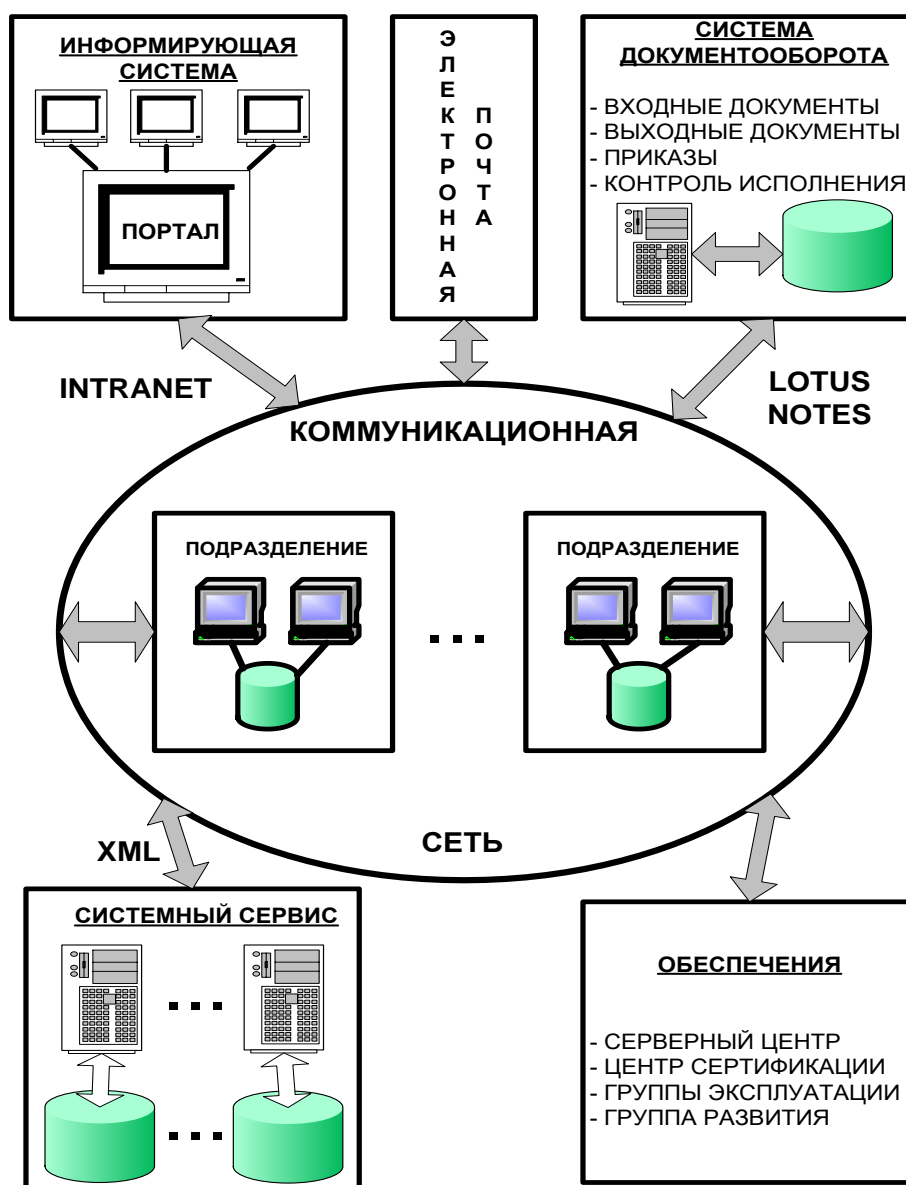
ИНФОРМИРУЮЩАЯ СИСТЕМА

ПОРТАЛ

ЭЛЕКТРОННАЯ ПОЧТА

СИСТЕМА ДОКУМЕНТООБОРОТА

- ВХОДНЫЕ ДОКУМЕНТЫ
- ВЫХОДНЫЕ ДОКУМЕНТЫ
- ПРИКАЗЫ
- КОНТРОЛЬ ИСПОЛНЕНИЯ

INTRANET

LOTUS NOTES

КОММУНИКАЦИОННАЯ

ПОДРАЗДЕЛЕНИЕ

...

ПОДРАЗДЕЛЕНИЕ

XML

СЕТЬ

СИСТЕМНЫЙ СЕРВИС

...

...

ОБЕСПЕЧЕНИЯ

- СЕРВЕРНЫЙ ЦЕНТР
- ЦЕНТР СЕРТИФИКАЦИИ
- ГРУППЫ ЭКСПЛУАТАЦИИ
- ГРУППА РАЗВИТИЯ